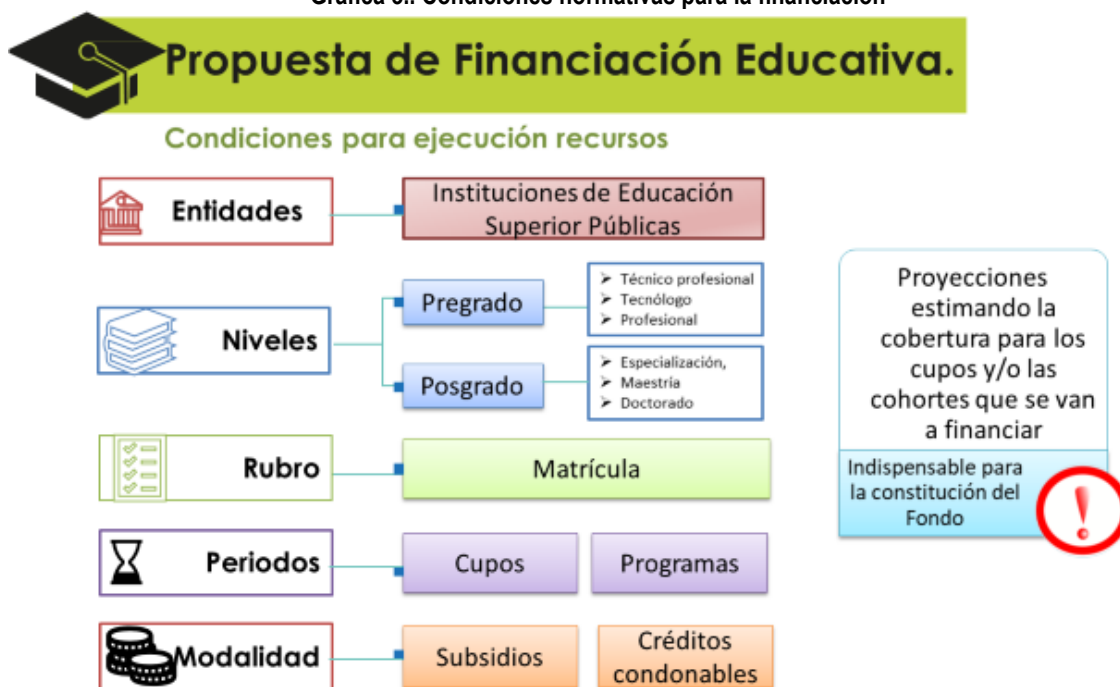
Propuesta de Financiación Educativa.

Condiciones para ejecución recursos

Entidades

Instituciones de Educación Superior Públicas

Niveles

Pregrado

- Técnico profesional
- Tecnólogo
- Profesional

Posgrado

- Especialización,
- Maestría
- Doctorado

Rubro

Matrícula

Periodos

Cupos

Programas

Modalidad

Subsidios

Créditos condonables

Proyecciones estimando la cobertura para los cupos y/o las cohortes que se van a financiar

Indispensable para la constitución del Fondo

!